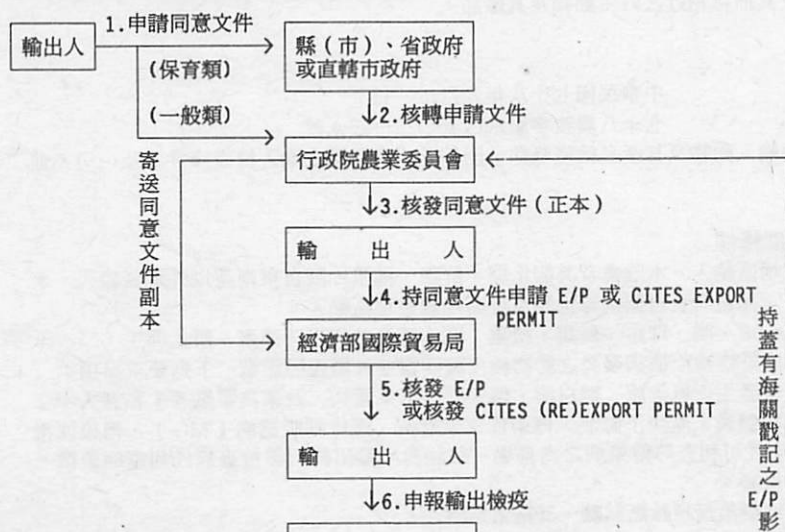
輸出人

1.申請同意文件

(保育類)

(一般類)

縣(市)、省政府或直轄市政府

2.核轉申請文件

行政院農業委員會

寄送同意文件副本

3.核發同意文件(正本)

輸出人

4.持同意文件申請 E/P 或 CITES EXPORT PERMIT

經濟部國際貿易局

5.核發 E/P 或核發 CITES (RE)EXPORT PERMIT

輸出人

6.申報輸出檢疫

持蓋有海關戳記之E/P影